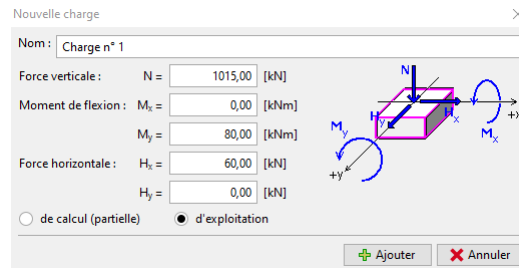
Nouvelle charge

Nom : Charge n° 1

Force verticale : N = 1015,00 [kN]

Moment de flexion : $M_x$ = 0,00 [kNm]

$M_y$ = 80,00 [kNm]

Force horizontale : $H_x$ = 60,00 [kN]

$H_y$ = 0,00 [kN]

N

$H_y$

$H_x$

+x

$M_y$

$M_x$

+y

de calcul (partielle)

d'exploitation

Ajouter

Annuler